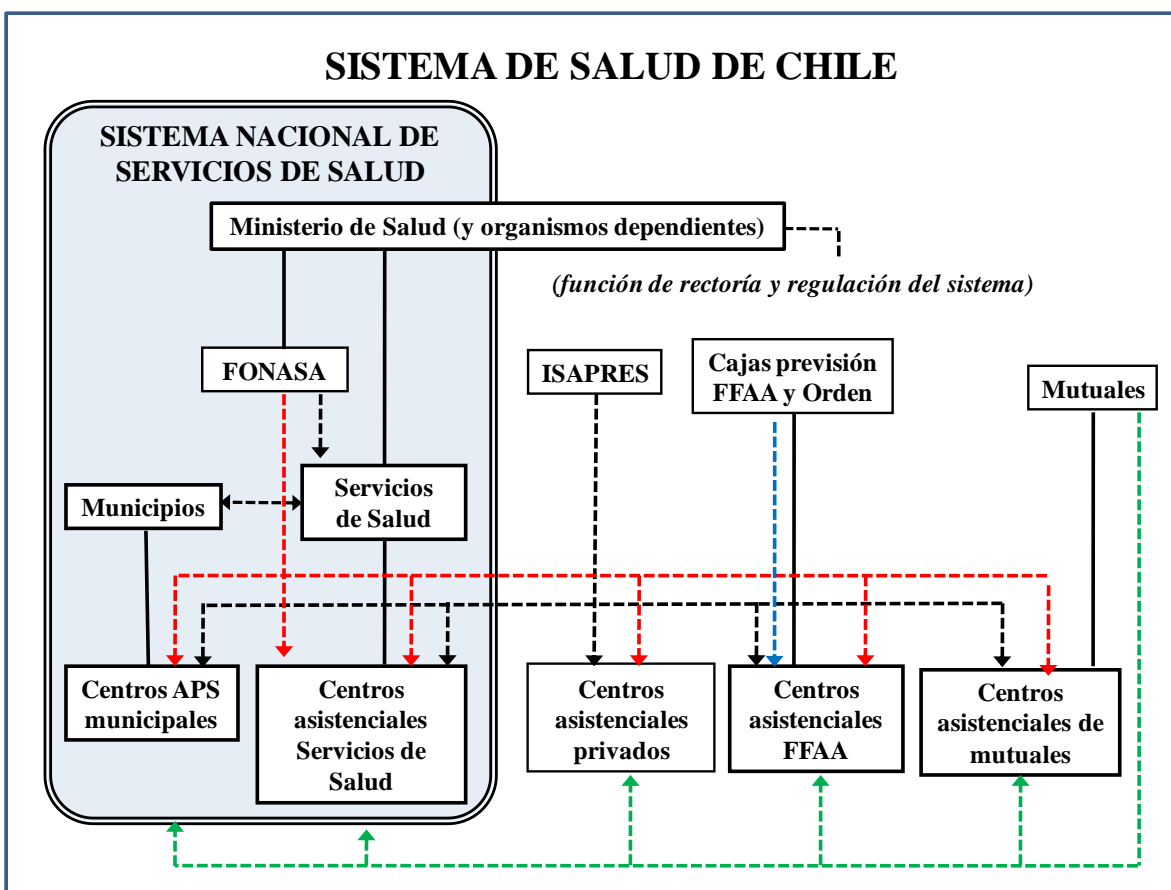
SISTEMA DE SALUD DE CHILE

SISTEMA NACIONAL DE SERVICIOS DE SALUD

Ministerio de Salud (y organismos dependientes)

(función de rectoría y regulación del sistema)

FONASA

ISAPRES

Cajas previsión FFAA y Orden

Mutuales

Municipios

Servicios de Salud

Centros APS municipales

Centros asistenciales Servicios de Salud

Centros asistenciales privados

Centros asistenciales FFAA

Centros asistenciales de mutuales